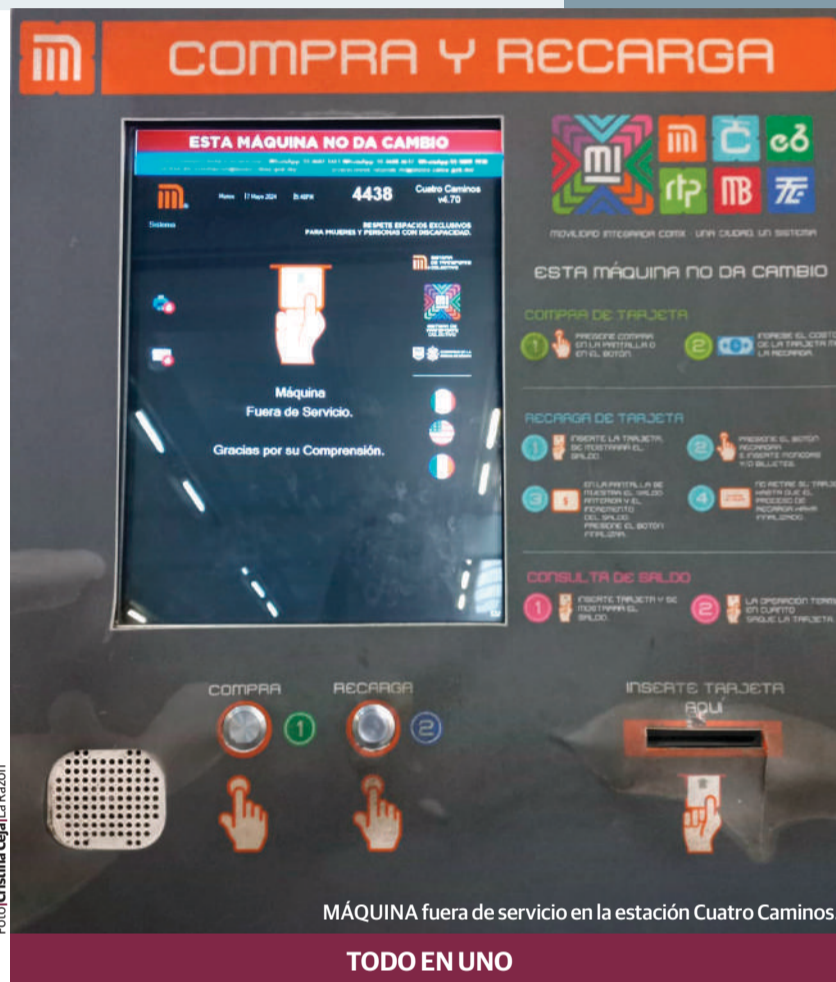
COMPRA Y RECARGA

ESTA MÁQUINA NO DA CAMBIO

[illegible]

Martes 17 Mayo 2024 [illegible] 4438 Cuatro Caminos v4.70

Sistema

RESPETE ESPACIOS EXCLUSIVOS PARA MUJERES Y PERSONAS CON DISCAPACIDAD.

Máquina Fuera de Servicio.

Gracias por su Comprensión.

MOVILIDAD INTEGRADA CDMX UNA CIUDAD UN SISTEMA

ESTA MÁQUINA NO DA CAMBIO

COMPRA DE TARJETA

1 PRESIONE COMPRA EN LA PANTALLA O EN EL BOTÓN.

2 INGRESE EL COSTO DE LA TARJETA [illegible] LA RECARGA.

RECARGA DE TARJETA

1 INSERTE LA TARJETA, SE MOSTRARÁ EL SALDO.

2 PRESIONE EL BOTÓN RECARGA E INSERTE MONEDAS Y/O BILLETES.

3 EN LA PANTALLA SE MUESTRA EL SALDO ANTERIOR Y EL INCREMENTO DEL SALDO. PRESIONE EL BOTÓN FINALIZAR.

4 NO RETIRE SU TARJE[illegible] HASTA QUE EL PROCESO DE RECARGA HAYA FINALIZADO.

CONSULTA DE SALDO

1 INSERTE TARJETA Y SE MOSTRARÁ EL SALDO.

2 LA OPERACIÓN TERMI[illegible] EN CUANTO SAQUE LA TARJETA.

COMPRA 1 RECARGA 2

INSERTE TARJETA AQUÍ

Foto|Cristina Ceja|La Razón

MÁQUINA fuera de servicio en la estación Cuatro Caminos.

TODO EN UNO